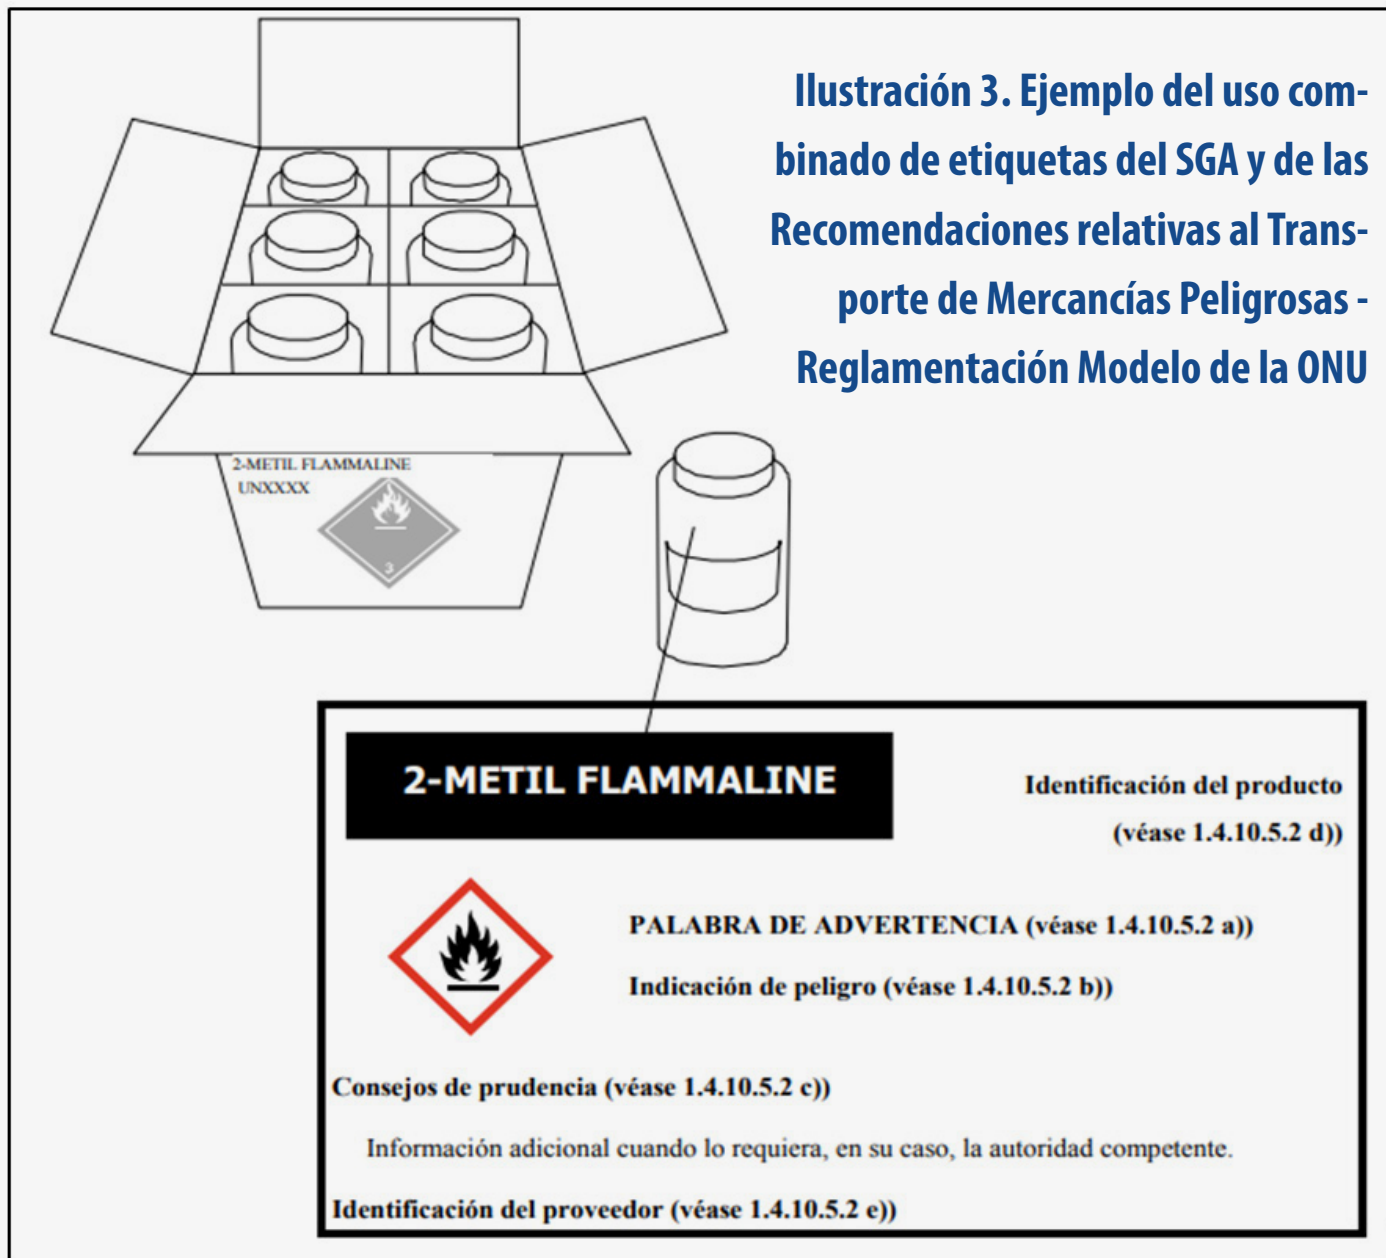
Ilustración 3. Ejemplo del uso combinado de etiquetas del SGA y de las Recomendaciones relativas al Transporte de Mercancías Peligrosas - Reglamentación Modelo de la ONU

2-METIL FLAMMALINE
UNXXXX

3

2-METIL FLAMMALINE

Identificación del producto (véase 1.4.10.5.2 d))

PALABRA DE ADVERTENCIA (véase 1.4.10.5.2 a))

Indicación de peligro (véase 1.4.10.5.2 b))

Consejos de prudencia (véase 1.4.10.5.2 c))

Información adicional cuando lo requiera, en su caso, la autoridad competente.

Identificación del proveedor (véase 1.4.10.5.2 e))